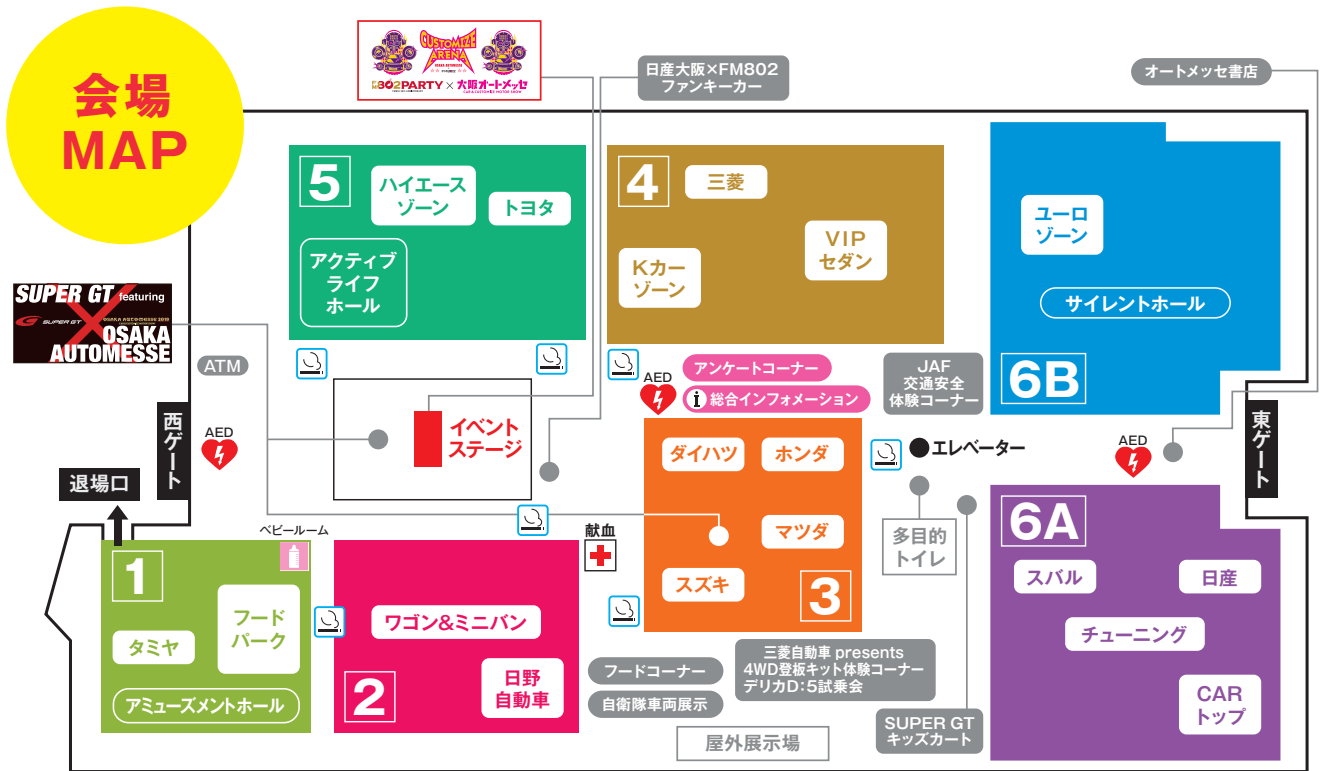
会場
MAP

CUSTOMIZE ARENA
802PARTY × 大阪オートメッセ

日産大阪×FM802
ファンキーカー

オートメッセ書店

SUPER GT featuring OSAKA AUTOMESSE

5
ハイエース
ゾーン
トヨタ
アクティブ
ライフ
ホール

4
三菱
VIP
セダン
Kカー
ゾーン

ユーロ
ゾーン
サイレントホール
6B

ATM
西ゲート
AED
退場口

イベント
ステージ

AED
アンケートコーナー
総合インフォメーション

JAF
交通安全
体験コーナー

東ゲート
AED

ダイハツ
ホンダ
マツダ
スズキ
3

エレベーター

多目的
トイレ

6A
スバル
日産
チューニング
CAR
トップ

ベビールーム
1
タミヤ
フード
パーク
アミューズメントホール

2
ワゴン&ミニバン
日野
自動車

献血

フードコーナー
自衛隊車両展示

三菱自動車 presents
4WD登板キット体験コーナー
デリカD:5試乗会

SUPER GT
キッズカート

屋外展示場